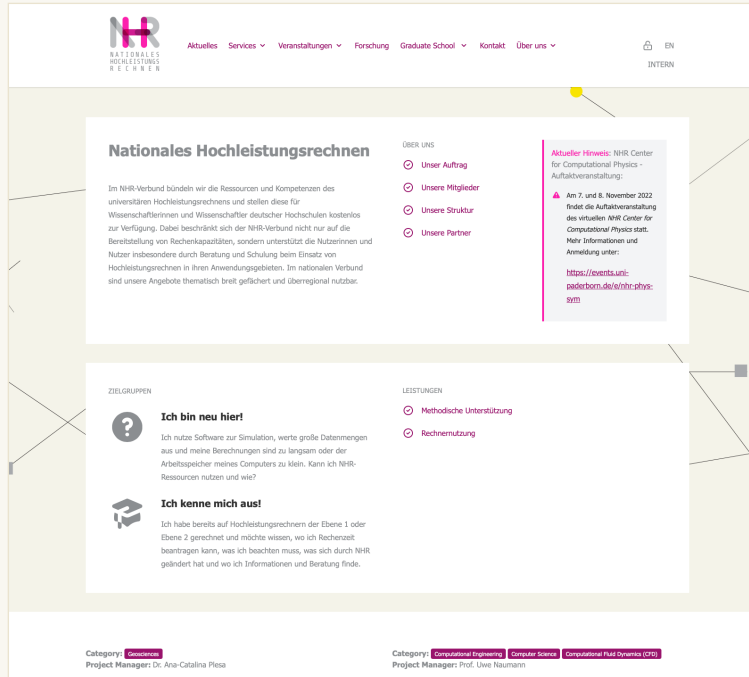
NHR
NATIONALES HOCHLEISTUNGS RECHNEN

Aktuelles Services Veranstaltungen Forschung Graduate School Kontakt Über uns

EN
INTERN

Nationales Hochleistungsrechnen

Im NHR-Verbund bündeln wir die Ressourcen und Kompetenzen des universitären Hochleistungsrechnens und stellen diese für Wissenschaftlerinnen und Wissenschaftler deutscher Hochschulen kostenlos zur Verfügung. Dabei beschränkt sich der NHR-Verbund nicht nur auf die Bereitstellung von Rechenkapazitäten, sondern unterstützt die Nutzerinnen und Nutzer insbesondere durch Beratung und Schulung beim Einsatz von Hochleistungsrechnen in ihren Anwendungsgebieten. Im nationalen Verbund sind unsere Angebote thematisch breit gefächert und überregional nutzbar.

ÜBER UNS
Unser Auftrag
Unsere Mitglieder
Unsere Struktur
Unsere Partner

Aktueller Hinweis: NHR Center for Computational Physics - Auftaktveranstaltung:

Am 7. und 8. November 2022 findet die Auftaktveranstaltung des virtuellen NHR Center for Computational Physics statt. Mehr Informationen und Anmeldung unter:

https://events.uni-paderborn.de/e/nhr-phys-sym

ZIELGRUPPEN

Ich bin neu hier!

Ich nutze Software zur Simulation, werte große Datenmengen aus und meine Berechnungen sind zu langsam oder der Arbeitsspeicher meines Computers zu klein. Kann ich NHR-Ressourcen nutzen und wie?

Ich kenne mich aus!

Ich habe bereits auf Hochleistungsrechnern der Ebene 1 oder Ebene 2 gerechnet und möchte wissen, wo ich Rechenzeit beantragen kann, was ich beachten muss, was sich durch NHR geändert hat und wo ich Informationen und Beratung finde.

LEISTUNGEN
Methodische Unterstützung
Rechnernutzung

Category: Geosciences
Project Manager: Dr. Ana-Catalina Plesa

Category: Computational Engineering Computer Science Computational Fluid Dynamics (CFD)
Project Manager: Prof. Uwe Naumann